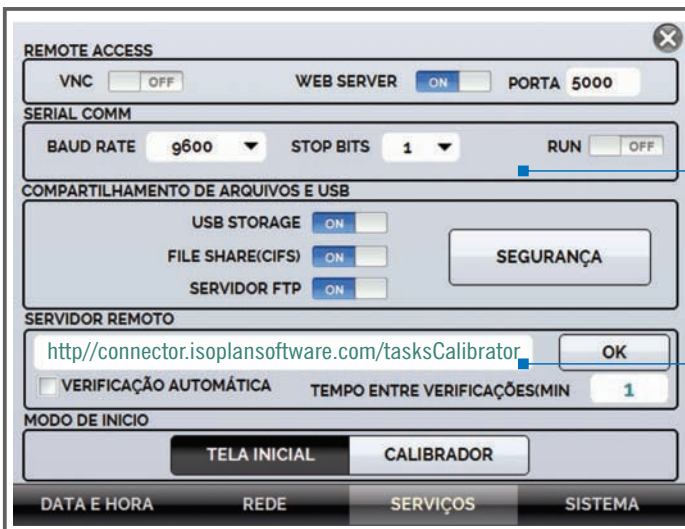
REMOTE ACCESS

VNC OFF WEB SERVER ON PORTA 5000

SERIAL COMM

BAUD RATE 9600 STOP BITS 1 RUN OFF

COMPARTILHAMENTO DE ARQUIVOS E USB

USB STORAGE ON

FILE SHARE(CIFS) ON

SERVIDOR FTP ON

SEGURANÇA

SERVIDOR REMOTO

http//connector.isoplansoftware.com/tasksCalibrator

OK

VERIFICAÇÃO AUTOMÁTICA TEMPO ENTRE VERIFICAÇÕES(MIN 1

MODO DE INICIO

TELA INICIAL CALIBRADOR

DATA E HORA REDE SERVIÇOS SISTEMA